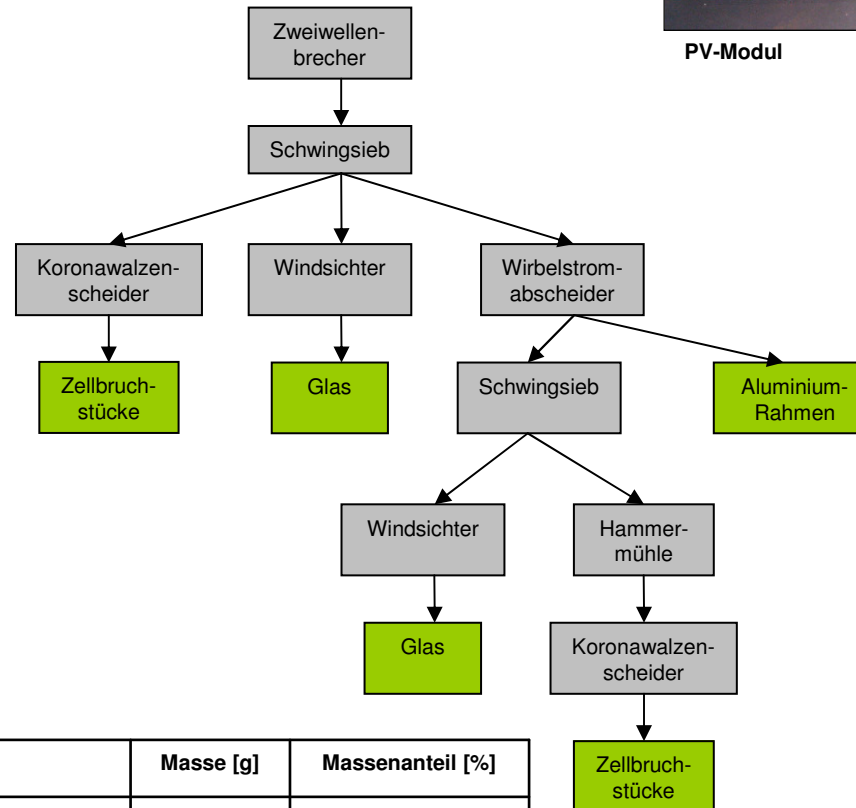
PV-Modul

Zweiwellenbrecher

Schwingsieb

Koronawalzenscheider

Windsichter

Wirbelstromabscheider

Zellbruchstücke

Glas

Schwingsieb

Aluminium-Rahmen

Windsichter

Hammermühle

Glas

Koronawalzenscheider

Zellbruchstücke

| | Masse [g] | Massenanteil [%] |
|---|---|---|
| | | |